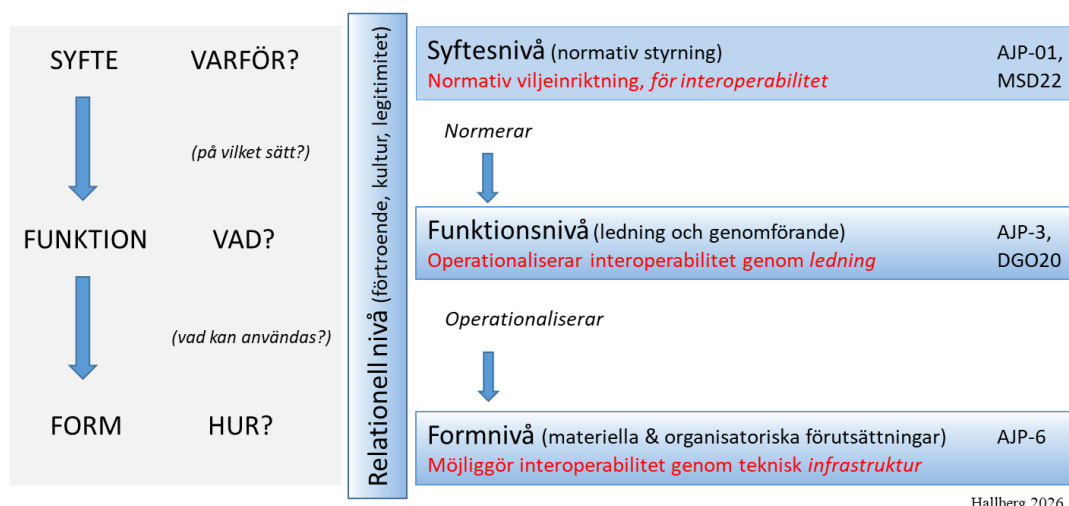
SYFTE VARFÖR?

(på vilket sätt?)

FUNKTION VAD?

(vad kan användas?)

FORM HUR?

Relationell nivå (förtroende, kultur, legitimitet)

Syftesnivå (normativ styrning) AJP-01, MSD22
Normativ viljeinriktning, *för interoperabilitet*

*Normerar*

Funktionsnivå (ledning och genomförande) AJP-3, DGO20
Operationaliserar interoperabilitet genom *ledning*

*Operationaliserar*

Formnivå (materiella & organisatoriska förutsättningar) AJP-6
Möjliggör interoperabilitet genom teknisk *infrastruktur*

Hallberg 2026